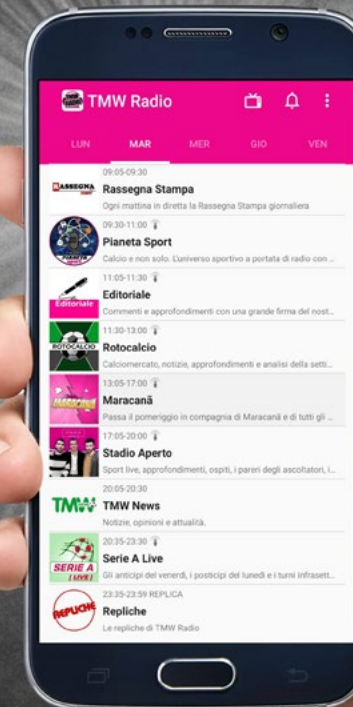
TMW Radio

LUN MAR MER GIO VEN

RASSEGNA STAMPA
09:05-09:30
Rassegna Stampa
Ogni mattina in diretta la Rassegna Stampa giornaliera

PIANETA SPORT
09:30-11:00
Pianeta Sport
Calcio e non solo. L'universo sportivo a portata di radio con ...

Editoriale
11:05-11:30
Editoriale
Commenti e approfondimenti con una grande firma del nost...

ROTOCALCIO
11:30-13:00
Rotocalcio
Calciomercato, notizie, approfondimenti e analisi della setti...

MARACANÀ
13:05-17:00
Maracanã
Passa il pomeriggio in compagnia di Maracanã e di tutti gl...

17:05-20:00
Stadio Aperto
Sport live, approfondimenti, ospiti, i pareri degli ascoltatori, i...

TMW
20:05-20:30
TMW News
Notizie, opinioni e attualità.

SERIE A LIVE
20:35-23:30
Serie A Live
Gli anticipi del venerdì, i posticipi del lunedì e i turni infrasett...

REPLICHE
23:35-23:59 REPLICA
Repliche
Le repliche di TMW Radio